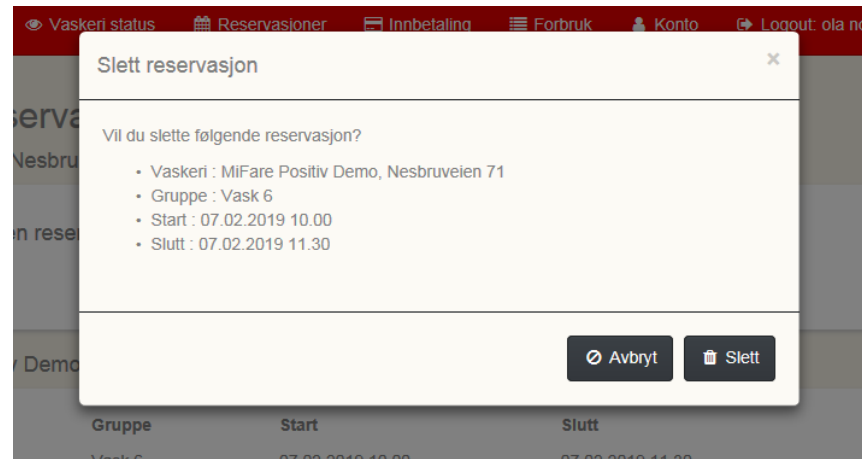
Vaskeri status Reservasjoner Innbetaling Forbruk Konto Logout: ola n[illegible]

serva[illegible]
Nesbru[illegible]
n reser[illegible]
Demo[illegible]

Slett reservasjon ×

Vil du slette følgende reservasjon?

- Vaskeri : MiFare Positiv Demo, Nesbruveien 71
- Gruppe : Vask 6
- Start : 07.02.2019 10.00
- Slutt : 07.02.2019 11.30

Avbryt Slett

Gruppe Start Slutt
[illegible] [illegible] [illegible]